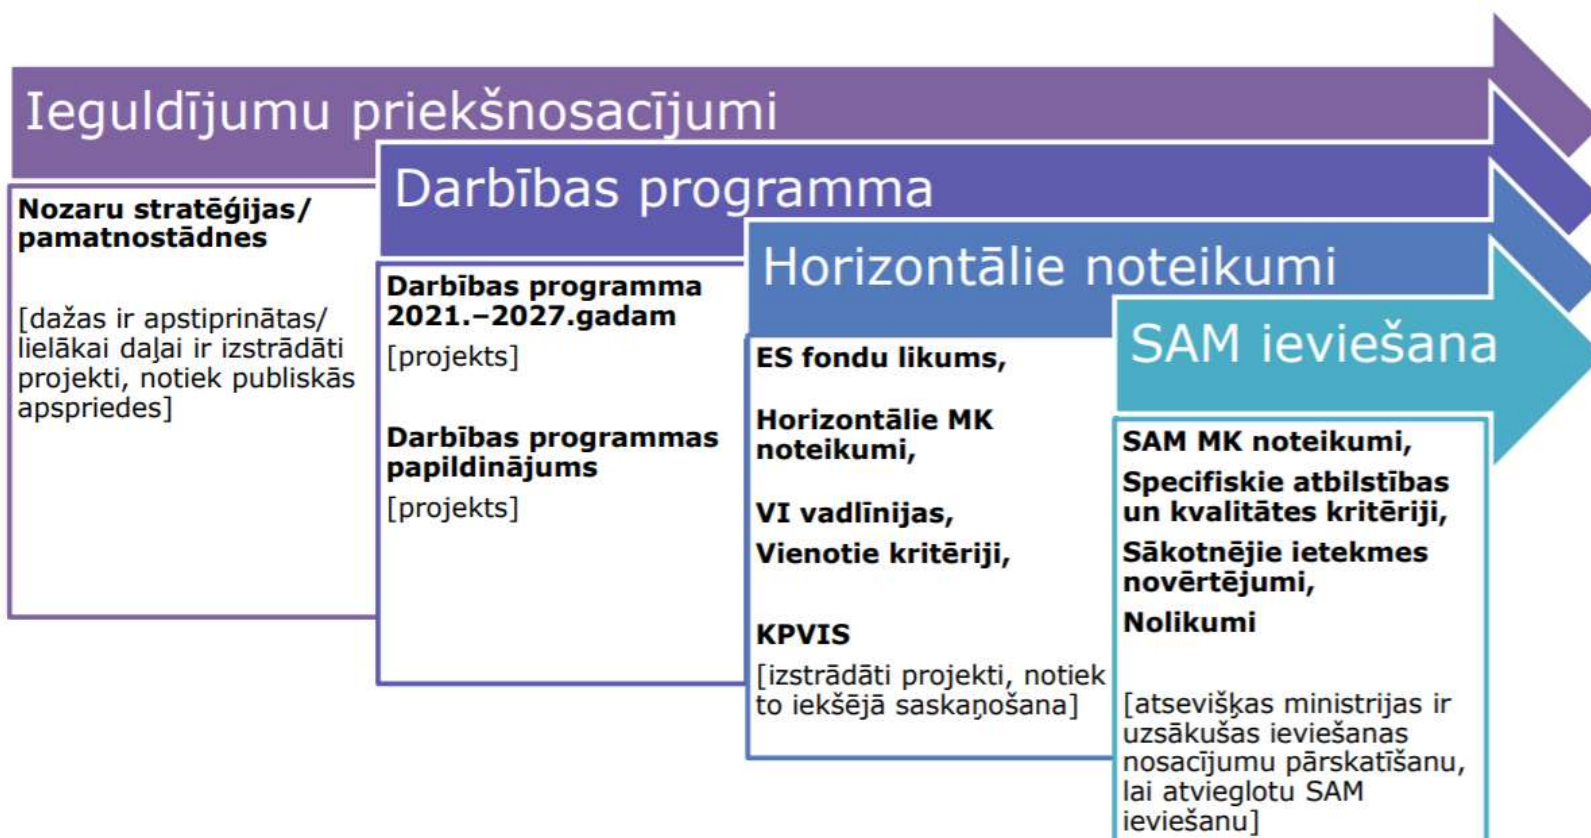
Ieguldījumu priekšnosacījumi

Nozaru stratēģijas/ pamatnostādnes

[dažas ir apstiprinātas/ lielākai daļai ir izstrādāti projekti, notiek publiskās apspriedes]

Darbības programma

Darbības programma 2021.–2027.gadam

[projekts]

Darbības programmas papildinājums

[projekts]

Horizontālie noteikumi

ES fondu likums,

Horizontālie MK noteikumi,

VI vadlīnijas,

Vienotie kritēriji,

KPVIS

[izstrādāti projekti, notiek to iekšējā saskaņošana]

SAM ieviešana

SAM MK noteikumi,

Specifiskie atbilstības un kvalitātes kritēriji,

Sākotnējie ietekmes novērtējumi,

Nolikumi

[atsevišķas ministrijas ir uzsākušas ieviešanas nosacījumu pārskatīšanu, lai atvieglotu SAM ieviešanu]